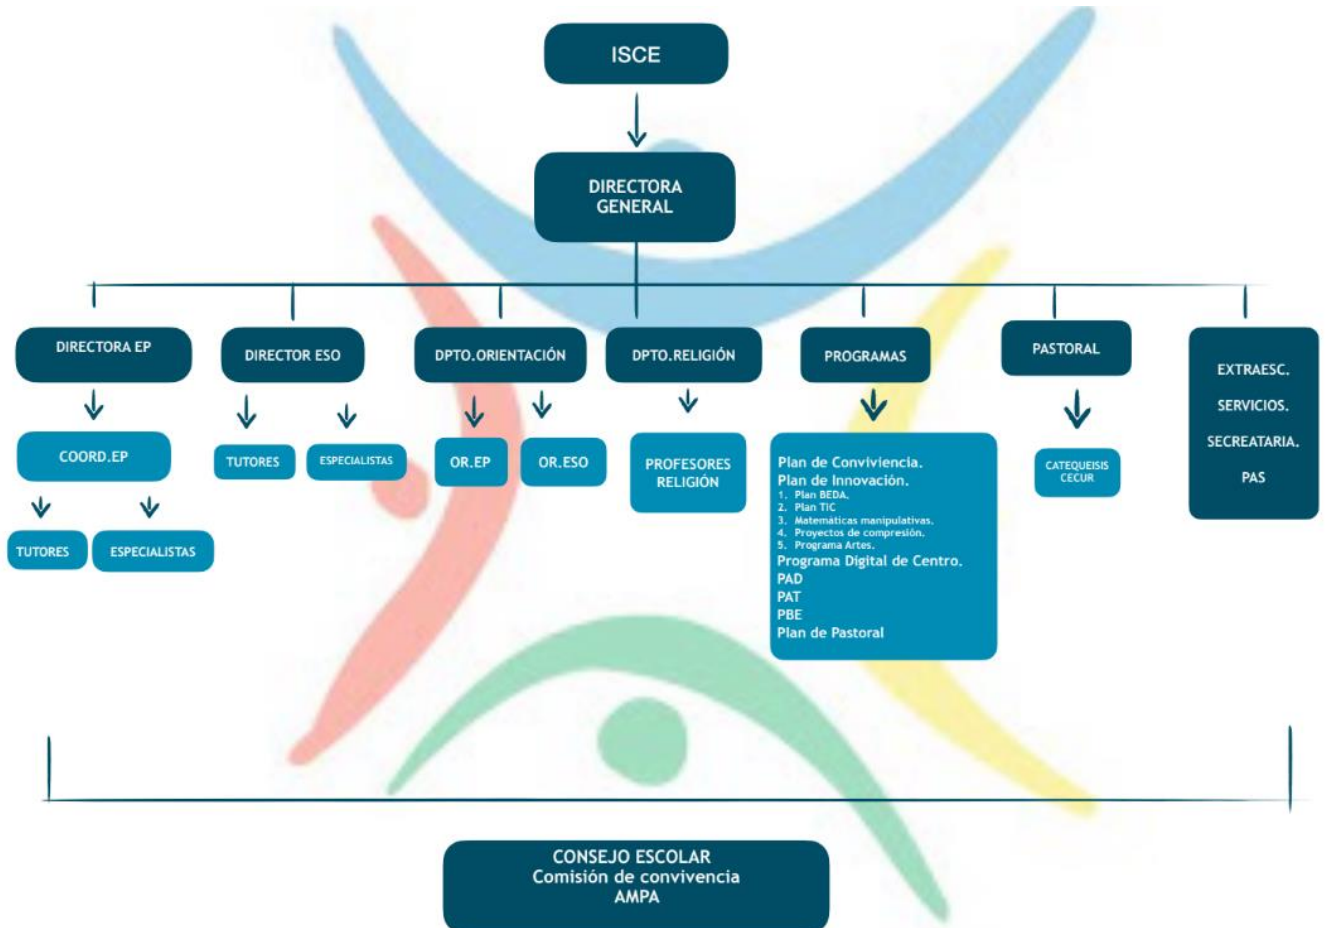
ISCE

DIRECTORA GENERAL

DIRECTORA EP

COORD.EP

TUTORES

ESPECIALISTAS

DIRECTOR ESO

TUTORES

ESPECIALISTAS

DPTO.ORIENTACIÓN

OR.EP

OR.ESO

DPTO.RELIGIÓN

PROFESORES RELIGIÓN

PROGRAMAS

Plan de Conviviencia.
Plan de Innovación.
1. Plan BEDA.
2. Plan TIC
3. Matemáticas manipulativas.
4. Proyectos de compresión.
5. Programa Artes.
Programa Digital de Centro.
PAD
PAT
PBE
Plan de Pastoral

PASTORAL

CATEQUEISIS CECUR

EXTRAESC.
SERVICIOS.
SECREATARIA.
PAS

CONSEJO ESCOLAR
Comisión de convivencia
AMPA